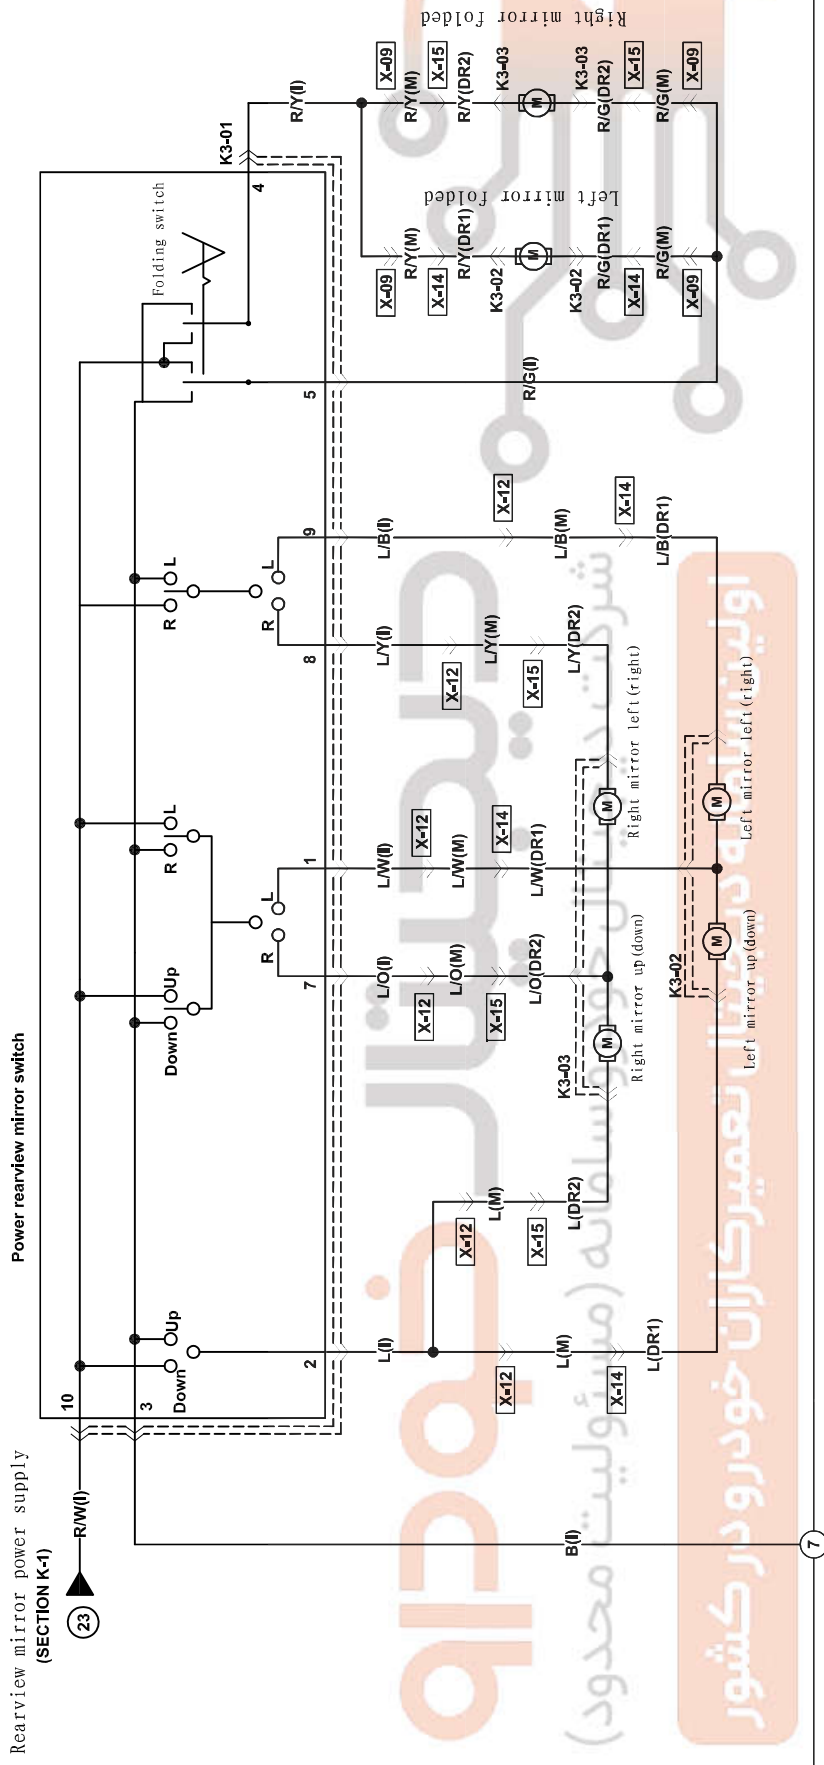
Rearview mirror power supply
(SECTION K-1)
23
R/W(I)
Power rearview mirror switch
10
3
2
Down
Up
Down
Up
R
L
R
L
R
L
R
L
7
1
8
9
5
4
K3-01
Folding switch
B(I)
7
L(I)
X-12
L(M)
X-14
L(DR1)
X-12
L(M)
X-15
L(DR2)
L/O(I)
X-12
L/O(M)
X-15
L/O(DR2)
K3-03
Right mirror up(down)
L/W(I)
X-12
L/W(M)
X-14
L/W(DR1)
Right mirror left(right)
K3-02
Left mirror up(down)
Left mirror left(right)
L/Y(I)
X-12
L/Y(M)
X-15
L/Y(DR2)
L/B(I)
X-12
L/B(M)
X-14
L/B(DR1)
R/G(I)
R/Y(I)
X-09
R/Y(M)
X-14
R/Y(DR1)
K3-02
M
K3-02
R/G(DR1)
X-14
R/G(M)
X-09
Left mirror folded
X-09
R/Y(M)
X-15
R/Y(DR2)
K3-03
M
K3-03
R/G(DR2)
X-15
R/G(M)
X-09
Right mirror folded
اولین سامانه دیجیتال تعمیرکاران خودرو در کشور
شرکت دیجیتال خودرو سامانه (مسئولیت محدود)